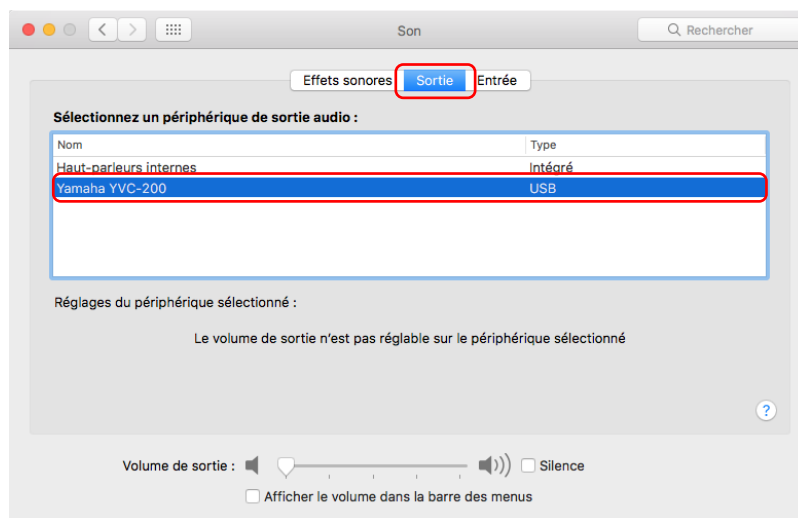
Son

Rechercher

Effets sonores Sortie Entrée

Sélectionnez un périphérique de sortie audio :

| Nom | Type |
|---|---|
| Haut-parleurs internes | Intégré |
| Yamaha YVC-200 | USB |

Réglages du périphérique sélectionné :

Le volume de sortie n'est pas réglable sur le périphérique sélectionné

?

Volume de sortie : Silence

Afficher le volume dans la barre des menus